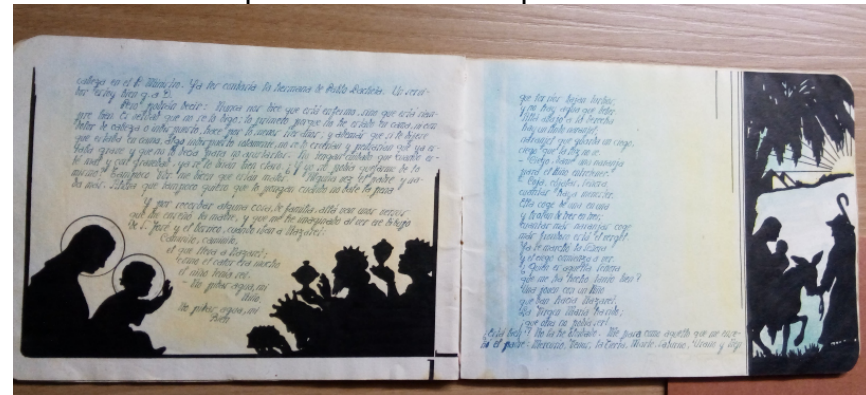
colegio en el 1º Ministro. Ya he conocido la hermana de Pablo Rodrigo. Un cerebro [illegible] bien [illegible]

Pues quería decir: Espero que tú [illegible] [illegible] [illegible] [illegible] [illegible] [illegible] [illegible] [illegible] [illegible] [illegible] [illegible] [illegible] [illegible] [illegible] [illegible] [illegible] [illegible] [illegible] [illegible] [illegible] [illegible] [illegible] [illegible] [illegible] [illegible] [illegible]

Y me recuerdo algunas cosas de familia, allí con unas cosas... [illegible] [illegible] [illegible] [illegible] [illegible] de Jesús y el tercero cuando llegan a Nazaret!

Caminito, caminito,
el que lleva a Nazaret,
...
el niño Jesús ...
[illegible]
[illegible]

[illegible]
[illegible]

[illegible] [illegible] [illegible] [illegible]
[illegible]
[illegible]
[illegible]
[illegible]
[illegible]
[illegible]

(Calle Real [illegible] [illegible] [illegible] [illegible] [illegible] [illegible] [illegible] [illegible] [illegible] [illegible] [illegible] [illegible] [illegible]